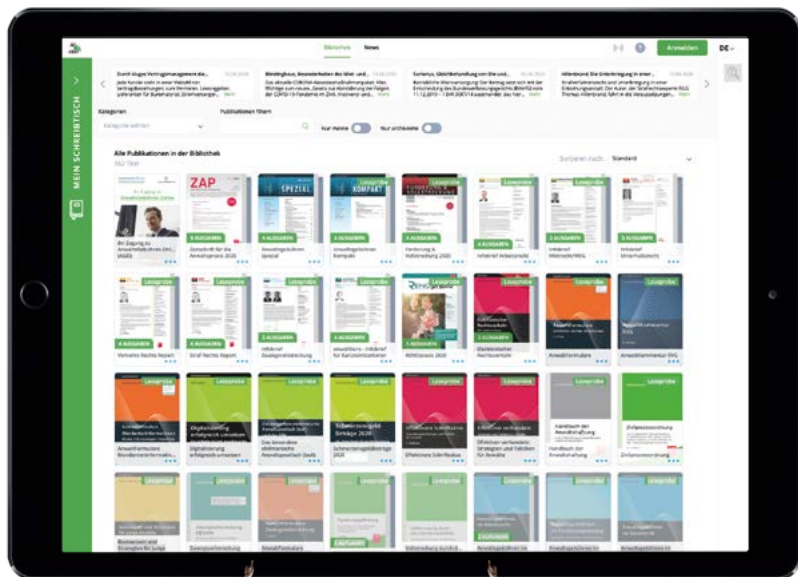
MEIN SCHREIBTISCH

Bibliothek News

Anmelden DE

Durch kluges Vertragsmanagement die...

Mindinghaus, Besonderheiten bei Miet- und...

Sorterius, Gleichbehandlung von Ehe und...

Hillenbrand, Die Unterbringung in einer...

Kategorien

Publikationen filtern

Nur meine

Nur ungelesene

Alle Publikationen in der Bibliothek

Sortieren nach: Standard

ZAP

SPEZIAL

KOMPAKT

Leseprobe

4 AUSGABEN

Zeitschrift für die Anwaltspraxis 2020

Anwaltformulare Spezial

Anwaltformulare Kompakt

Forderung & Vollstreckung 2020

Infobrief Arbeitsrecht

Infobrief Mietrecht/WEG

Infobrief Unterhaltsrecht

Verkehrs Rechts Report

Straf Rechts Report

Infobrief Zwangsvollstreckung

RENOpraxis 2020

Anwaltformulare

Anwaltkommentar RVG

Digitalisierung erfolgreich umsetzen

Zinsberechnung

Handbuch der Anwaltshaftung

Effizientes Schriftsätze

Leseprobe

2 AUSGABEN

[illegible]